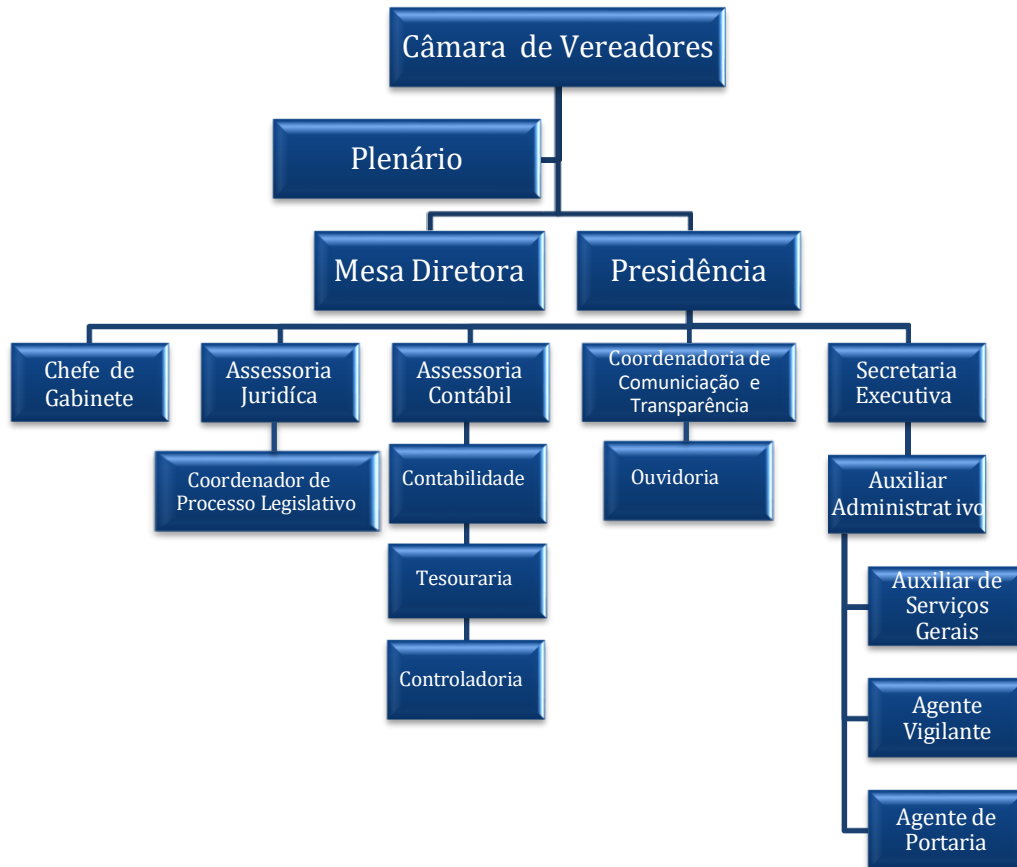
Câmara de Vereadores

Plenário

Mesa Diretora

Presidência

Chefe de Gabinete

Assessoria Juridíca

Coordenador de Processo Legislativo

Assessoria Contábil

Contabilidade

Tesouraria

Controladoria

Coordenadoria de Comuniciação e Transparência

Ouvidoria

Secretaria Executiva

Auxiliar Administrat ivo

Auxiliar de Serviços Gerais

Agente Vigilante

Agente de Portaria